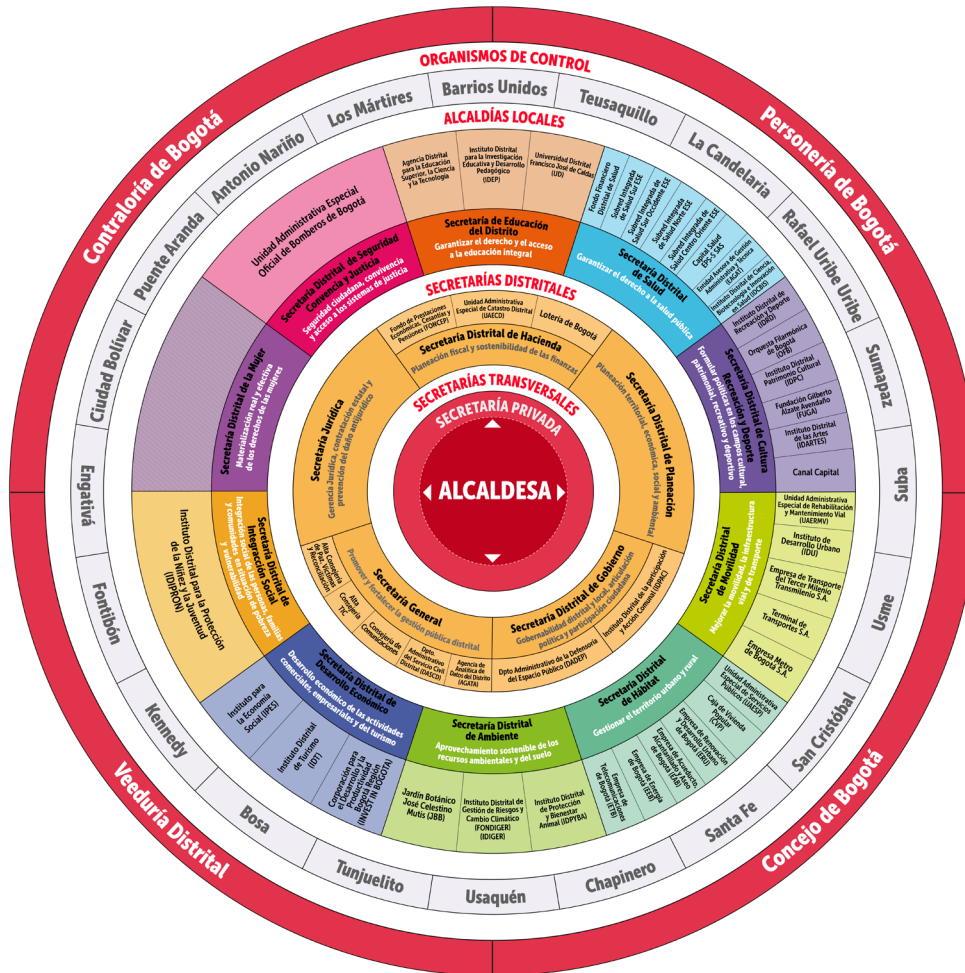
ORGANISMOS DE CONTROL

Contraloría de Bogotá

Personería de Bogotá

Veeduría Distrital

Concejo de Bogotá

Barrios Unidos
Teusaquillo
La Candelaria
Rafael Uribe Uribe
Sumapaz
Suba
Usme
San Cristóbal
Santa Fe
Chapinero
Usaquén
Tunjuelito
Bosa
Kennedy
Fontibón
Engativá
Ciudad Bolívar
Puente Aranda
Antonio Nariño
Los Mártires

ALCALDÍAS LOCALES

Agencia Distrital para la Educación Superior, la Ciencia y la Tecnología

Instituto Distrital para la Investigación Educativa y Desarrollo Pedagógico (IDEP)

Universidad Distrital Francisco José de Caldas (UD)

Secretaría de Educación del Distrito
Garantizar el derecho y el acceso a la educación integral

Fondo Financiero Distrital de Salud

Subred Integrada de Servicios de Salud Sur ESE

Subred Integrada de Salud Sur Occidente ESE

Subred Integrada de Salud Norte ESE

Subred Integrada de Salud Centro Oriente ESE

Capital Salud EPS-S SAS

Entidad Asesora de Gestión Administrativa y Técnica

Instituto Distrital de Ciencia, Biotecnología e Innovación en Salud (IDCBIS)

Secretaría Distrital de Salud
Garantizar el derecho a la salud pública

Instituto Distrital de Recreación y Deporte (IDRD)

Orquesta Filarmónica de Bogotá (OFB)

Instituto Distrital de Patrimonio Cultural (IDPC)

Fundación Gilberto Álzate Avendaño (FUGA)

Instituto Distrital de las Artes (IDARTES)

Canal Capital

Secretaría Distrital de Cultura Recreación y Deporte
Formular políticas en los campos cultural, patrimonial, recreativo y deportivo

Unidad Administrativa Especial de Rehabilitación y Mantenimiento Vial (UAERMV)

Instituto de Desarrollo Urbano (IDU)

Empresa de Transporte del Tercer Milenio Transmilenio S.A.

Terminal de Transportes S.A.

Empresa Metro de Bogotá S.A.

Secretaría Distrital de Movilidad
Mejorar la movilidad, la infraestructura vial y de transporte

Unidad Administrativa Especial de Servicios Públicos (UAESP)

Caja de Vivienda Popular (CVP)

Empresa de Renovación y Desarrollo Urbano de Bogotá (ERU)

Empresa de Acueducto Alcantarillado y Aseo de Bogotá (EAAB)

Empresa de Energía de Bogotá (EEB)

Empresa de Telecomunicaciones de Bogotá (ETB)

Secretaría Distrital de Hábitat
Gestionar el territorio urbano y rural

Jardín Botánico José Celestino Mutis (JBB)

Instituto Distrital de Gestión de Riesgos y Cambio Climático (FONDIGER) (IDIGER)

Instituto Distrital de Protección y Bienestar Animal (IDPYBA)

Secretaría Distrital de Ambiente
Aprovechamiento sostenible de los recursos ambientales y del suelo

Instituto para la Economía Social (IPES)

Instituto Distrital de Turismo (IDT)

Corporación para el Desarrollo y la Productividad Bogotá Región (INVEST IN BOGOTÁ)

Secretaría Distrital de Desarrollo Económico
Desarrollo económico de las actividades comerciales, empresariales y del turismo

Instituto Distrital para la Protección de la Niñez y la Juventud (IDIPRON)

Secretaría Distrital de Integración Social
Integración social de las personas, familias y comunidades en situación de pobreza y vulnerabilidad

Secretaría Distrital de la Mujer
Materialización real y efectiva de los derechos de las mujeres

Unidad Administrativa Especial Oficial de Bomberos de Bogotá

Secretaría Distrital de Seguridad Convivencia y Justicia
Seguridad ciudadana, convivencia y acceso a los sistemas de justicia

SECRETARÍAS DISTRITALES

Fondo de Prestaciones Económicas, Cesantías y Pensiones (FONCEP)

Unidad Administrativa Especial de Catastro Distrital (UAECD)

Lotería de Bogotá

Secretaría Distrital de Hacienda
Planeación fiscal y sostenibilidad de las finanzas

Secretaría Distrital de Planeación
Planeación territorial, económica, social y ambiental

Instituto Distrital de la participación y Acción Comunal (IDPAC)

Dpto Administrativo de la Defensoría del Espacio Público (DADEP)

Secretaría Distrital de Gobierno
Gobernabilidad distrital y local, articulación política y participación ciudadana

Agencia de Analítica de Datos del Distrito (AGATA)

Dpto Administrativo del Servicio Civil Distrital (DASCD)

Consejería de Comunicaciones

Alta Consejería TIC

Alta Consejería de Paz, Víctimas y Reconciliación

Secretaría General
Promover y fortalecer la gestión pública distrital

Secretaría Jurídica
Gerencia Jurídica, contratación estatal y prevención del daño antijurídico

SECRETARÍAS TRANSVERSALES

SECRETARÍA PRIVADA

ALCALDESA